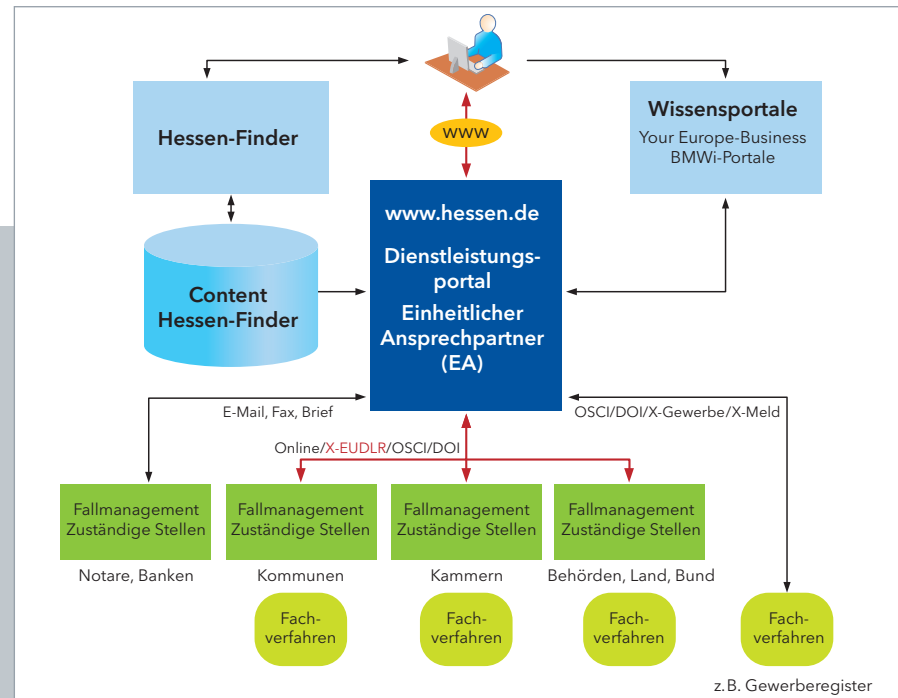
WWW

Hessen-Finder

Wissensportale
Your Europe-Business
BMWi-Portale

Content
Hessen-Finder

www.hessen.de

Dienstleistungsportal
Einheitlicher
Ansprechpartner
(EA)

E-Mail, Fax, Brief

OSCI/DOI/X-Gewerbe/X-Meld

Online/X-EUDLR/OSCI/DOI

Fallmanagement
Zuständige Stellen

Fallmanagement
Zuständige Stellen

Fallmanagement
Zuständige Stellen

Fallmanagement
Zuständige Stellen

Notare, Banken

Kommunen

Kammern

Behörden, Land, Bund

Fachverfahren

Fachverfahren

Fachverfahren

Fachverfahren

z.B. Gewerberegister